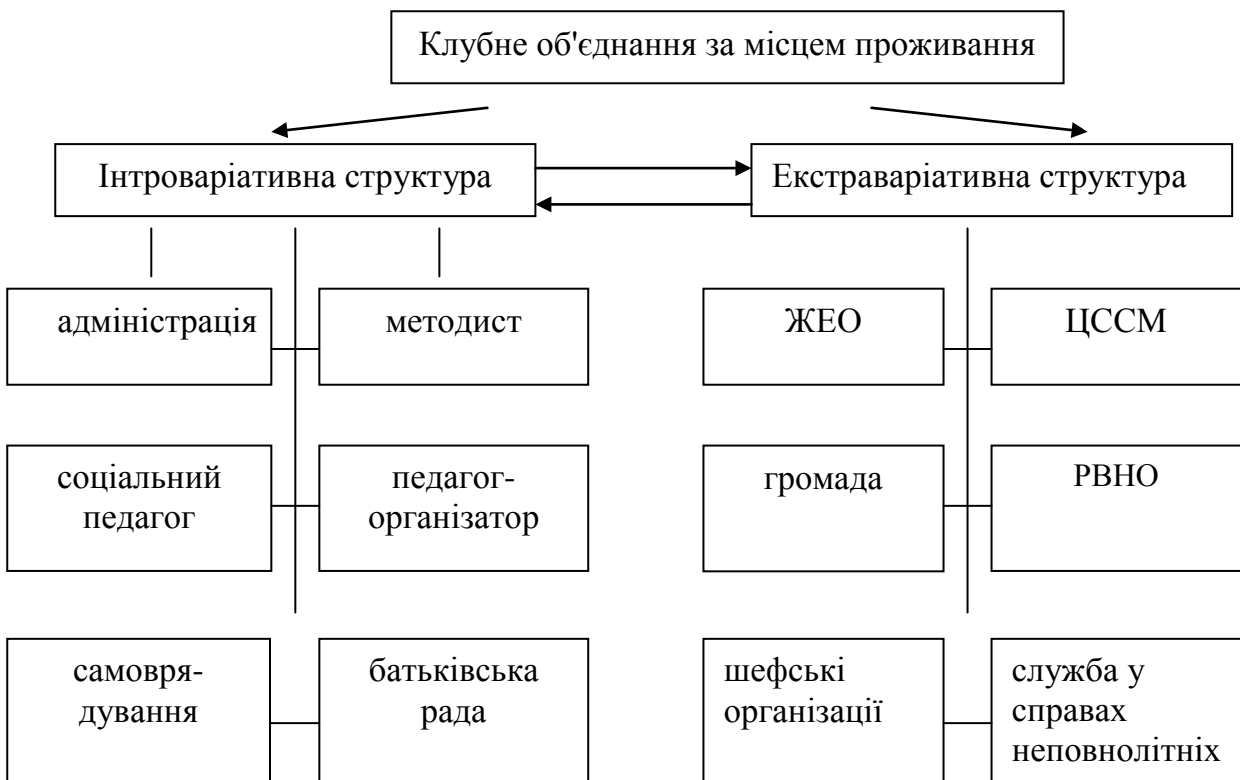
Клубне об'єднання за місцем проживання

Інтроваріативна структура

Екстраваріативна структура

адміністрація

методист

соціальний педагог

педагог-організатор

самоврядування

батьківська рада

ЖЕО

ЦССМ

громада

РВНО

шефські організації

служба у справах неповнолітніх